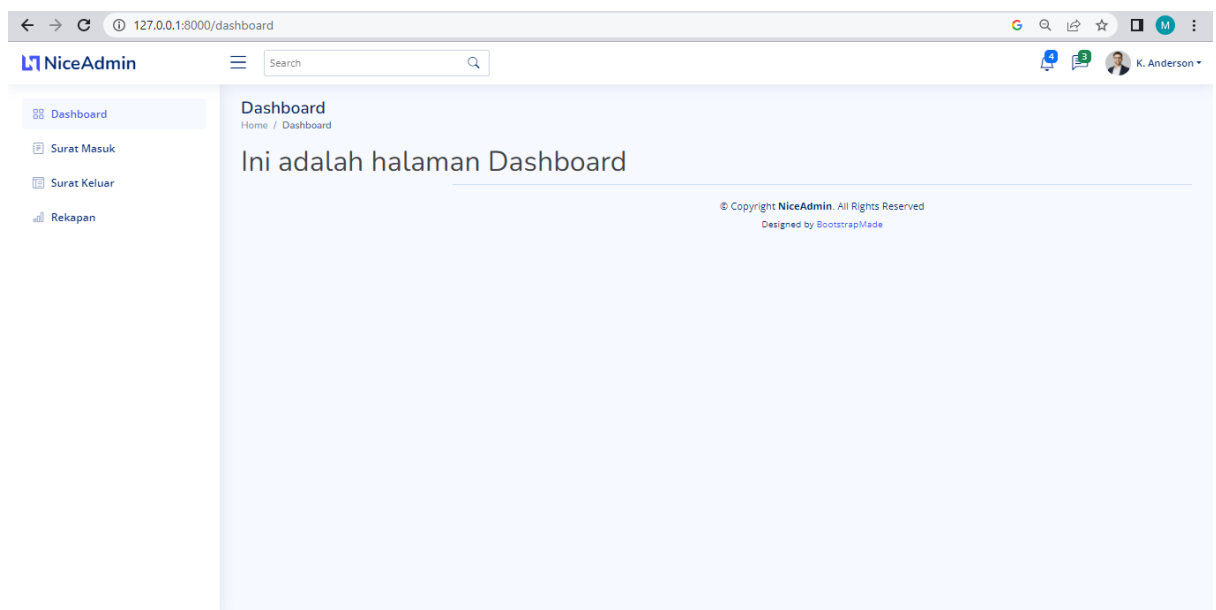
127.0.0.1:8000/dashboard

M

NiceAdmin

Search

4

3

K. Anderson

Dashboard

Surat Masuk

Surat Keluar

Rekapan

Dashboard

Home / Dashboard

Ini adalah halaman Dashboard

© Copyright NiceAdmin. All Rights Reserved

Designed by BootstrapMade